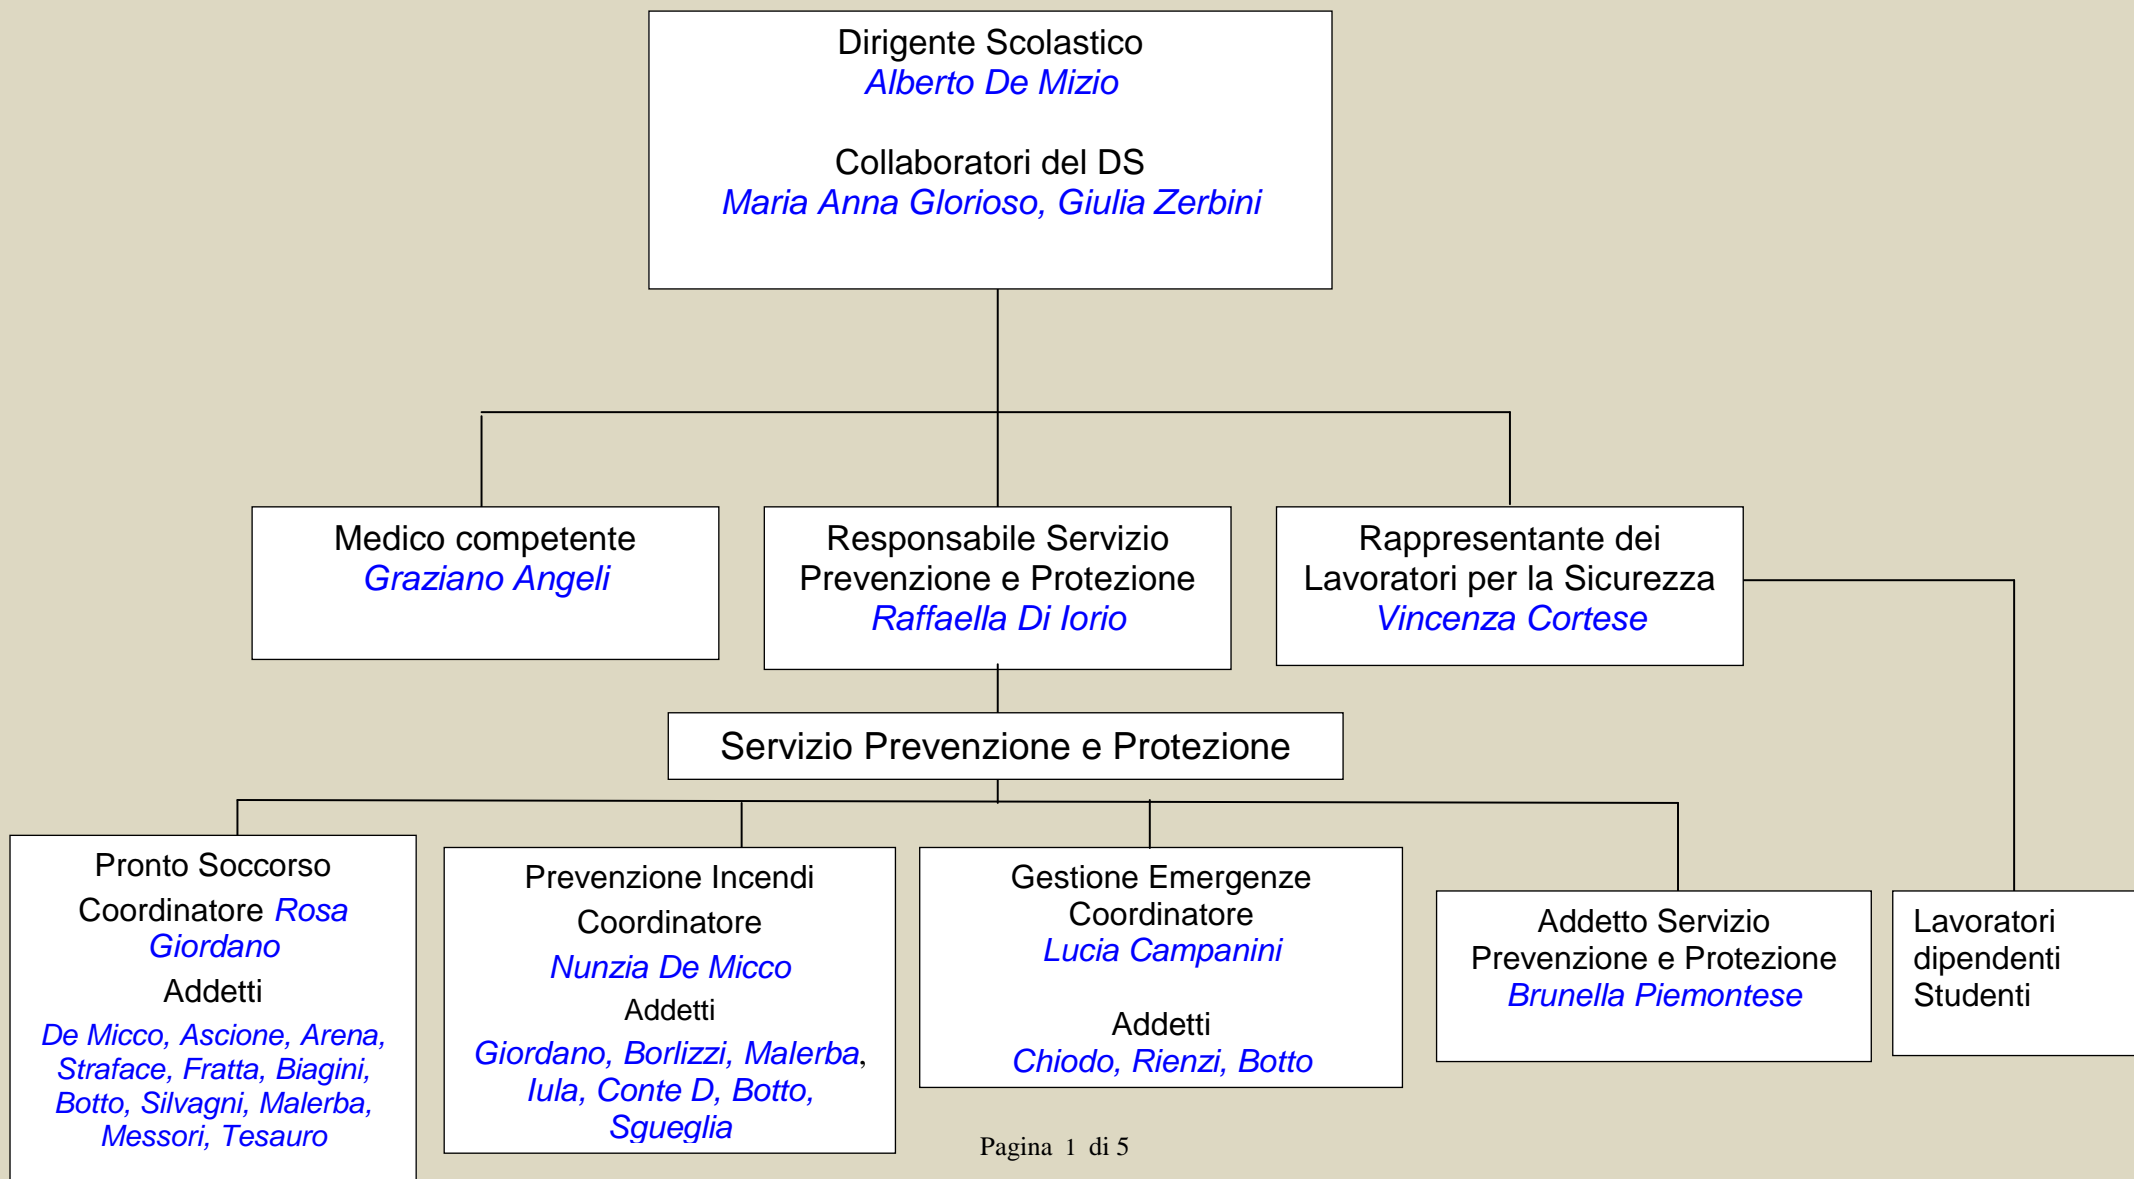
Dirigente Scolastico
Alberto De Mizio

Collaboratori del DS
Maria Anna Glorioso, Giulia Zerbini

Medico competente
Graziano Angeli

Responsabile Servizio Prevenzione e Protezione
Raffaella Di Iorio

Rappresentante dei Lavoratori per la Sicurezza
Vincenza Cortese

Servizio Prevenzione e Protezione

Pronto Soccorso
Coordinatore Rosa Giordano
Addetti
De Micco, Ascione, Arena, Straface, Fratta, Biagini, Botto, Silvagni, Malerba, Messori, Tesauro

Prevenzione Incendi
Coordinatore
Nunzia De Micco
Addetti
Giordano, Borlizzi, Malerba, Iula, Conte D, Botto, Sgueglia

Gestione Emergenze
Coordinatore
Lucia Campanini

Addetti
Chiodo, Rienzi, Botto

Addetto Servizio Prevenzione e Protezione
Brunella Piemontese

Lavoratori dipendenti
Studenti

Pagina 1 di 5